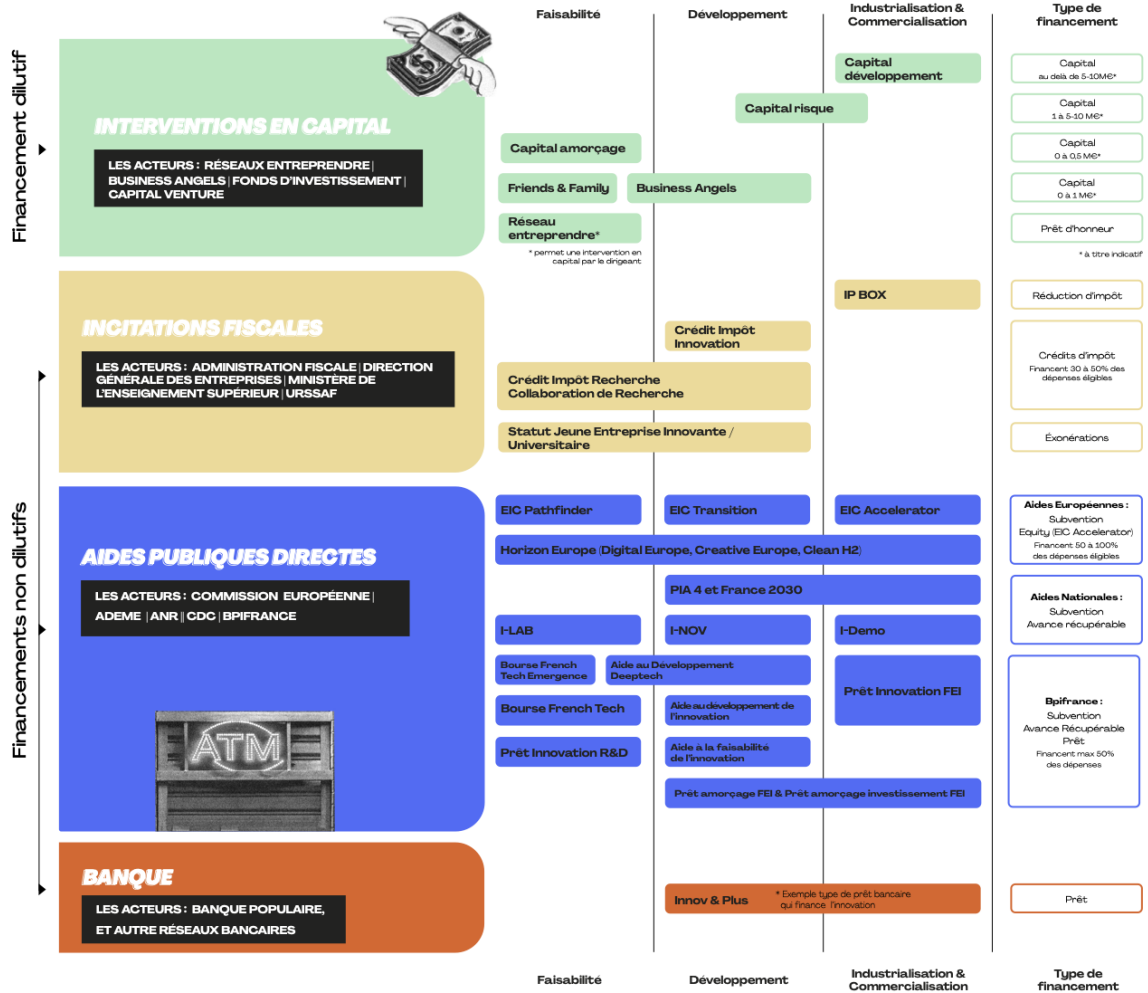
Faisabilité | Développement | Industrialisation & Commercialisation | Type de financement

Financement dilutif

INTERVENTIONS EN CAPITAL

LES ACTEURS : RÉSEAUX ENTREPRENDRE | BUSINESS ANGELS | FONDS D'INVESTISSEMENT | CAPITAL VENTURE

Capital développement
Capital risque
Capital amorçage
Friends & Family
Business Angels
Réseau entreprendre*
* permet une intervention en capital par le dirigeant

Capital au delà de 5-10M€*
Capital 1 à 5-10 M€*
Capital 0 à 0,5 M€*
Capital 0 à 1 M€*
Prêt d'honneur
* à titre indicatif

Financements non dilutifs

INCITATIONS FISCALES

LES ACTEURS : ADMINISTRATION FISCALE | DIRECTION GÉNÉRALE DES ENTREPRISES | MINISTÈRE DE L'ENSEIGNEMENT SUPÉRIEUR | URSSAF

IP BOX
Crédit Impôt Innovation
Crédit Impôt Recherche Collaboration de Recherche
Statut Jeune Entreprise Innovante / Universitaire

Réduction d'impôt
Crédits d'impôt
Financent 30 à 50% des dépenses éligibles
Éxonérations

AIDES PUBLIQUES DIRECTES

LES ACTEURS : COMMISSION EUROPÉENNE | ADEME | ANR || CDC | BPIFRANCE

ATM

EIC Pathfinder
EIC Transition
EIC Accelerator
Horizon Europe (Digital Europe, Creative Europe, Clean H2)
PIA 4 et France 2030
I-LAB
I-NOV
I-Demo
Bourse French Tech Emergence
Aide au Développement Deeptech
Prêt Innovation FEI
Bourse French Tech
Aide au développement de l'innovation
Prêt Innovation R&D
Aide à la faisabilité de l'innovation
Prêt amorçage FEI & Prêt amorçage investissement FEI

Aides Européennes :
Subvention
Equity (EIC Accelerator)
Financent 50 à 100% des dépenses éligibles

Aides Nationales :
Subvention
Avance récupérable

Bpifrance :
Subvention
Avance Récupérable
Prêt
Financent max 50% des dépenses

BANQUE

LES ACTEURS : BANQUE POPULAIRE, ET AUTRE RÉSEAUX BANCAIRES

Innov & Plus
* Exemple type de prêt bancaire qui finance l'innovation

Prêt

Faisabilité | Développement | Industrialisation & Commercialisation | Type de financement